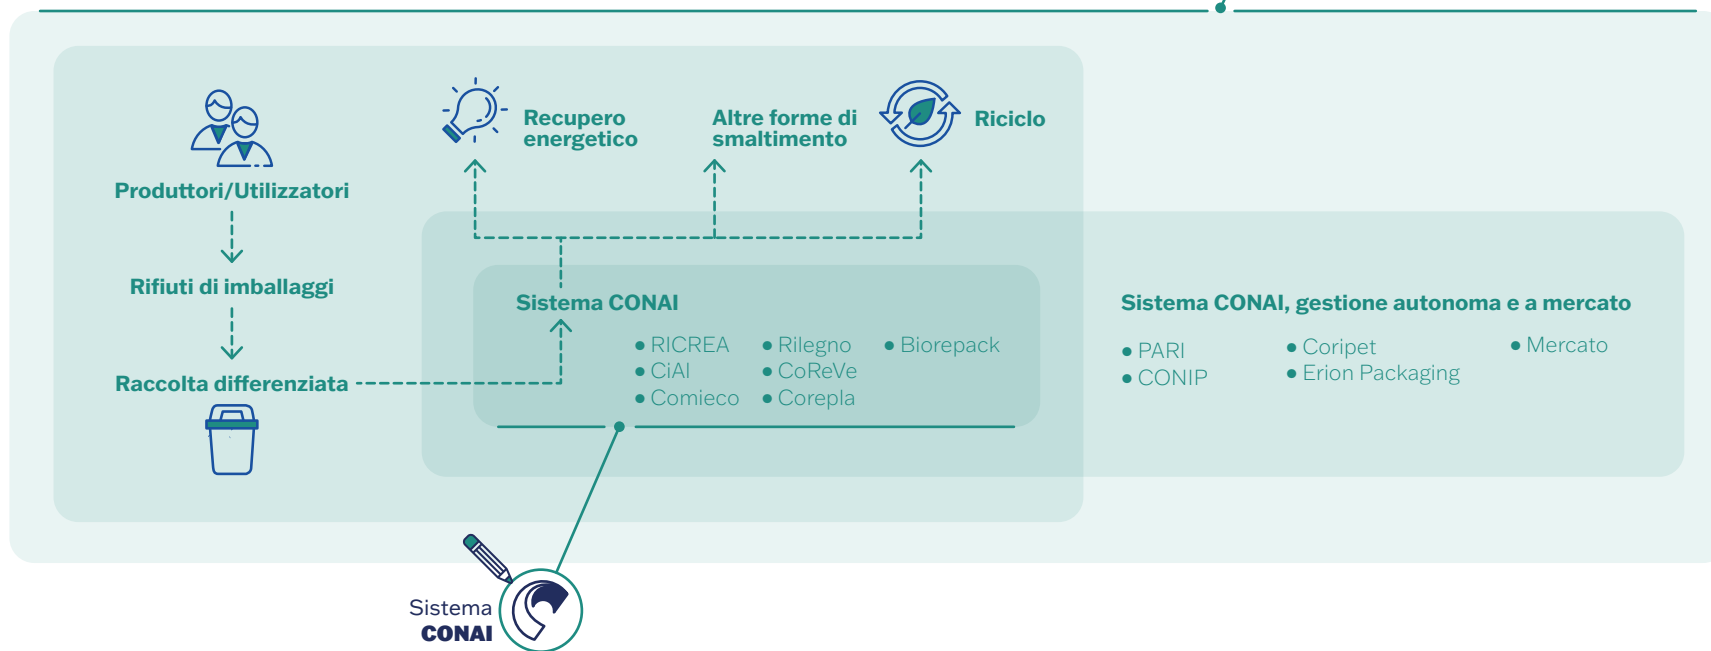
Produttori/Utilizzatori

Rifiuti di imballaggi

Raccolta differenziata

Recupero energetico

Altre forme di smaltimento

Riciclo

Sistema CONAI

• RICREA
• CiAl
• Comieco
• Rilegno
• CoReVe
• Corepla
• Biorepack

Sistema CONAI, gestione autonoma e a mercato

• PARI
• CONIP
• Coripet
• Erion Packaging
• Mercato

Sistema CONAI